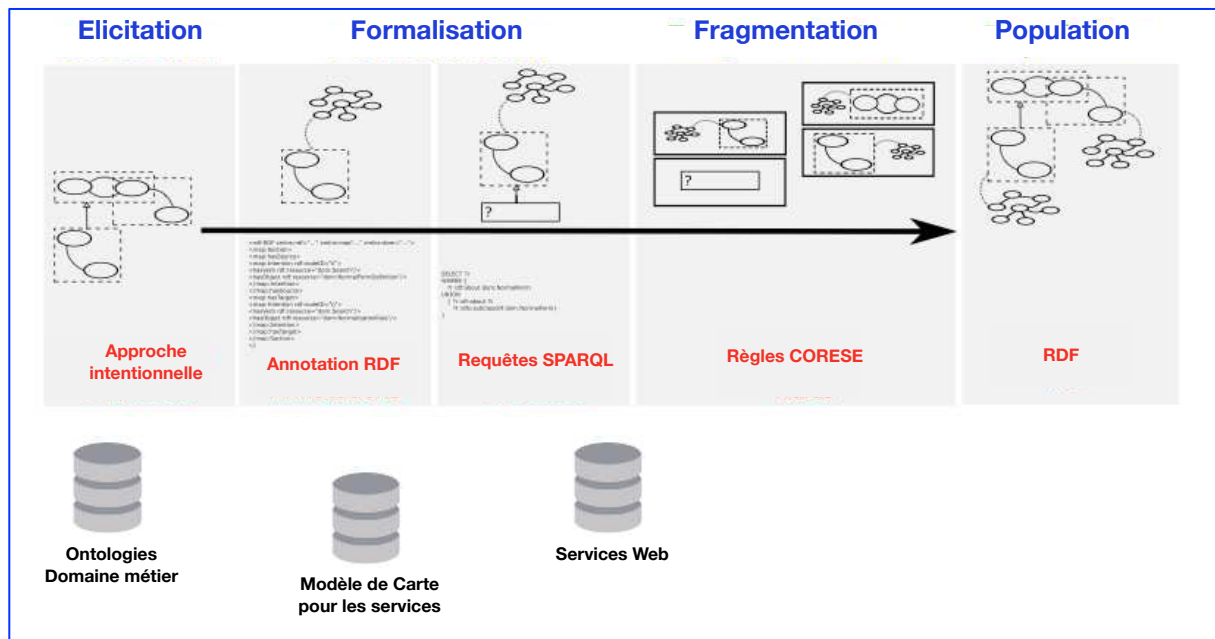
Elicitation

Formalisation

Fragmentation

Population

?

?

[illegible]

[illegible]

Approche intentionnelle

Annotation RDF

Requêtes SPARQL

Règles CORESE

RDF

Ontologies Domaine métier

Modèle de Carte pour les services

Services Web